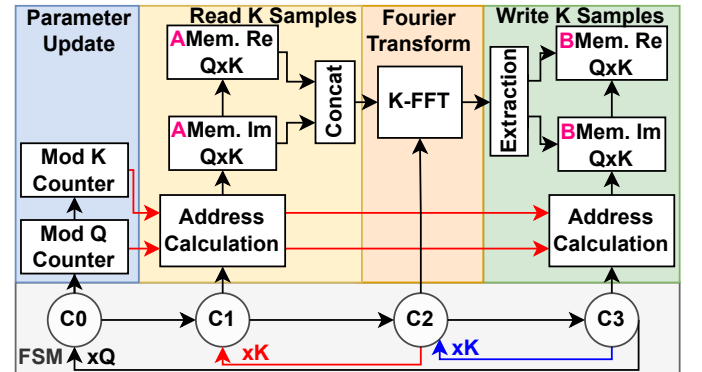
Parameter Update

Read K Samples

Fourier Transform

Write K Samples

AMem. Re QxK

AMem. Im QxK

Concat

K-FFT

Extraction

BMem. Re QxK

BMem. Im QxK

Mod K Counter

Mod Q Counter

Address Calculation

Address Calculation

C0

C1

C2

C3

FSM

xQ

xK

xK